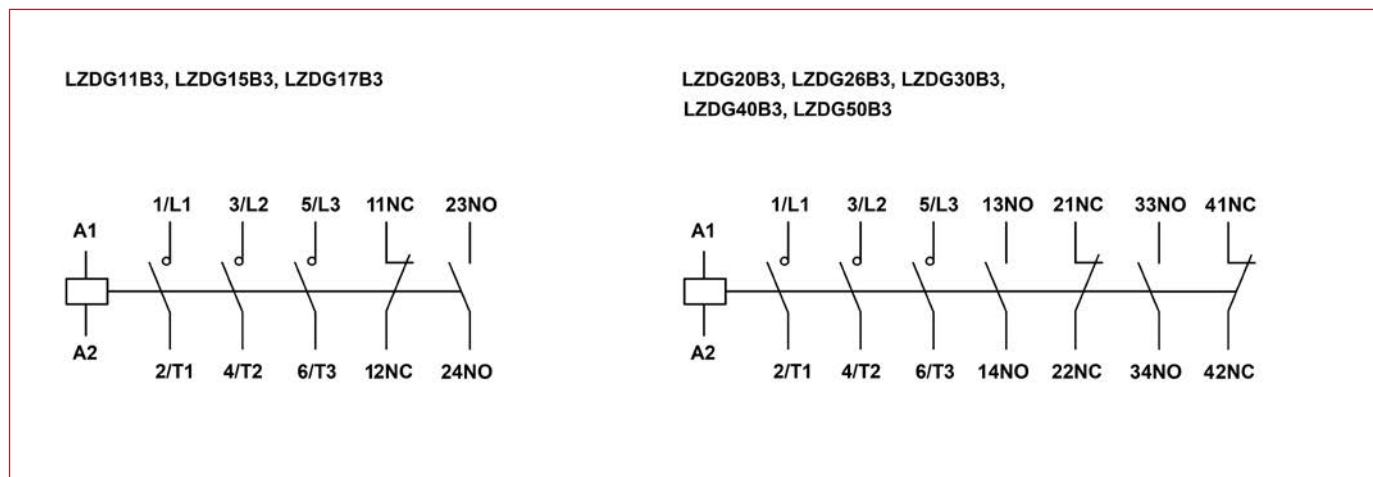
LZDG11B3, LZDG15B3, LZDG17B3

A1
A2
1/L1
3/L2
5/L3
11NC
23NO
2/T1
4/T2
6/T3
12NC
24NO

LZDG20B3, LZDG26B3, LZDG30B3, LZDG40B3, LZDG50B3

A1
A2
1/L1
3/L2
5/L3
13NO
21NC
33NO
41NC
2/T1
4/T2
6/T3
14NO
22NC
34NO
42NC